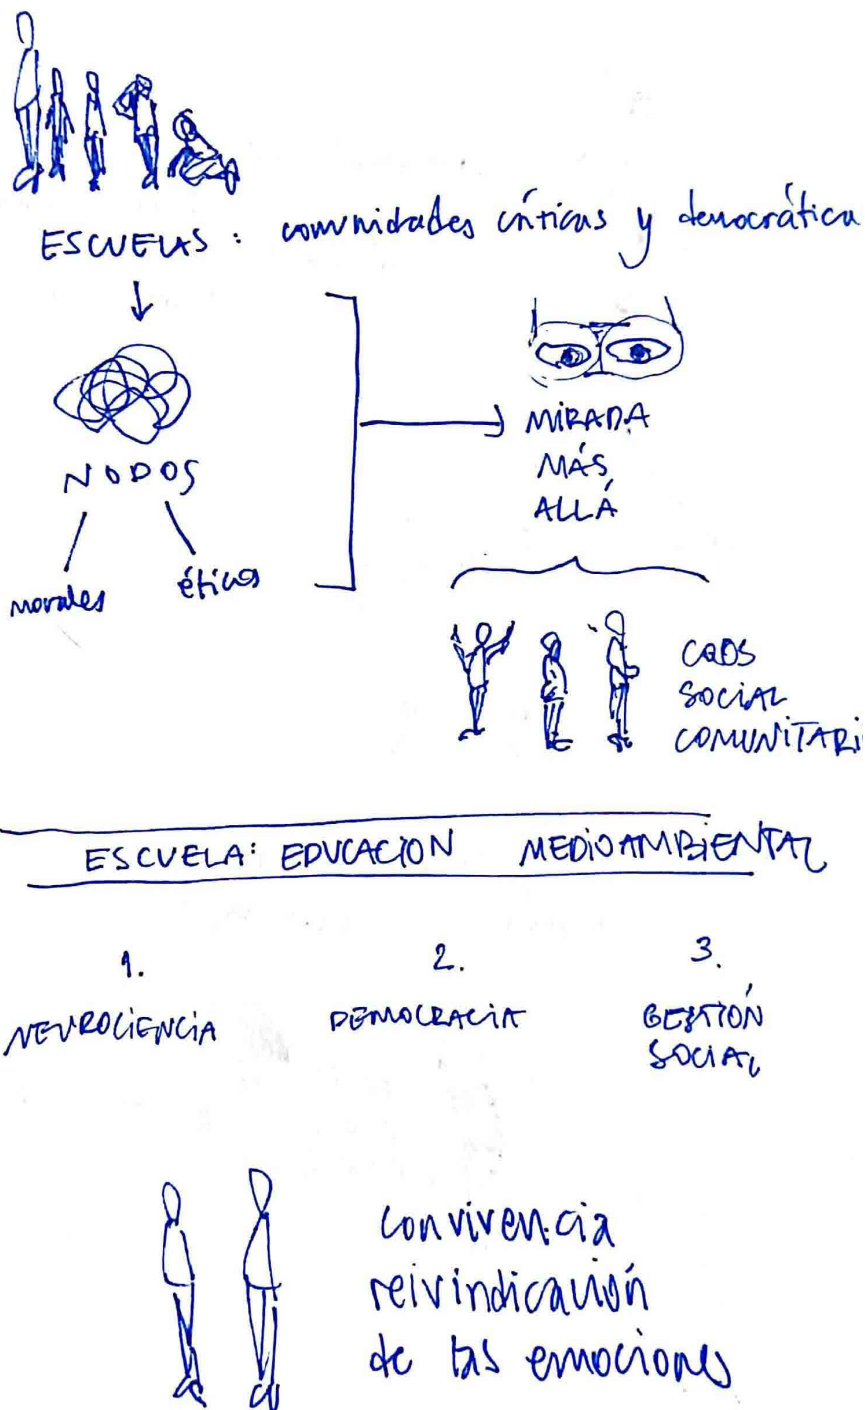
ESCUELAS: comunidades críticas y democrática

NODOS

morales éticos

MIRADA MÁS ALLÁ

CAOS SOCIAL COMUNITARI

ESCUELA: EDUCACION MEDIOAMBIENTAL

1. NEUROCIENCIA

2. DEMOCRACIA

3. GESTIÓN SOCIAL

convivencia reivindicación de las emociones